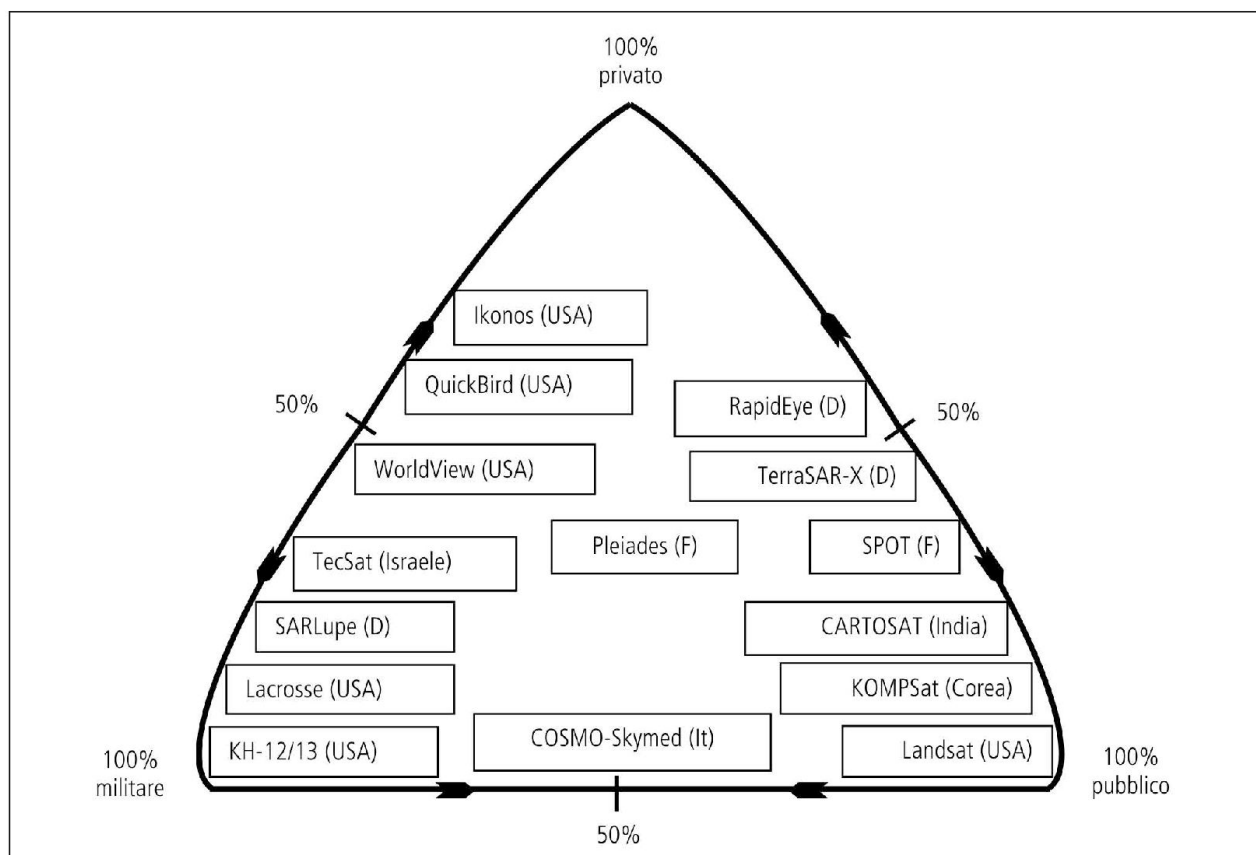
100%
privato

Ikonos (USA)

QuickBird (USA)

RapidEye (D)

50%

50%

WorldView (USA)

TerraSAR-X (D)

Pleiades (F)

SPOT (F)

TecSat (Israele)

SARLupe (D)

CARTOSAT (India)

Lacrosse (USA)

KOMPSat (Corea)

KH-12/13 (USA)

COSMO-Skymed (It)

Landsat (USA)

100%
militare

100%
pubblico

50%